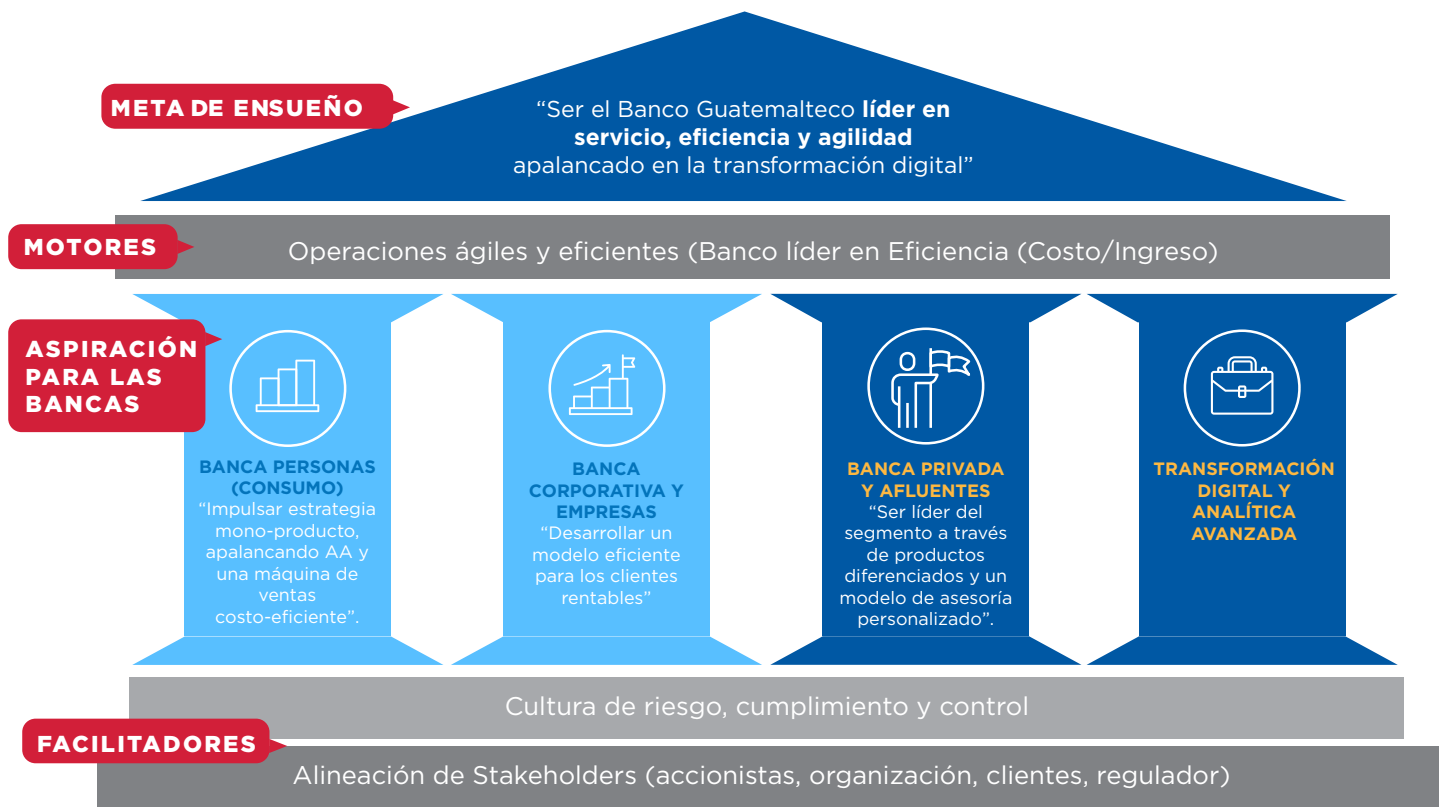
META DE ENSUEÑO

“Ser el Banco Guatemalteco **líder en servicio, eficiencia y agilidad** apalancado en la transformación digital”

MOTORES

Operaciones ágiles y eficientes (Banco líder en Eficiencia (Costo/Ingreso)

ASPIRACIÓN PARA LAS BANCAS

BANCA PERSONAS (CONSUMO)
“Impulsar estrategia mono-producto, apalancando AA y una máquina de ventas costo-eficiente”.

BANCA CORPORATIVA Y EMPRESAS
“Desarrollar un modelo eficiente para los clientes rentables”

BANCA PRIVADA Y AFLUENTES
“Ser líder del segmento a través de productos diferenciados y un modelo de asesoría personalizado”.

TRANSFORMACIÓN DIGITAL Y ANALÍTICA AVANZADA

Cultura de riesgo, cumplimiento y control

FACILITADORES

Alineación de Stakeholders (accionistas, organización, clientes, regulador)